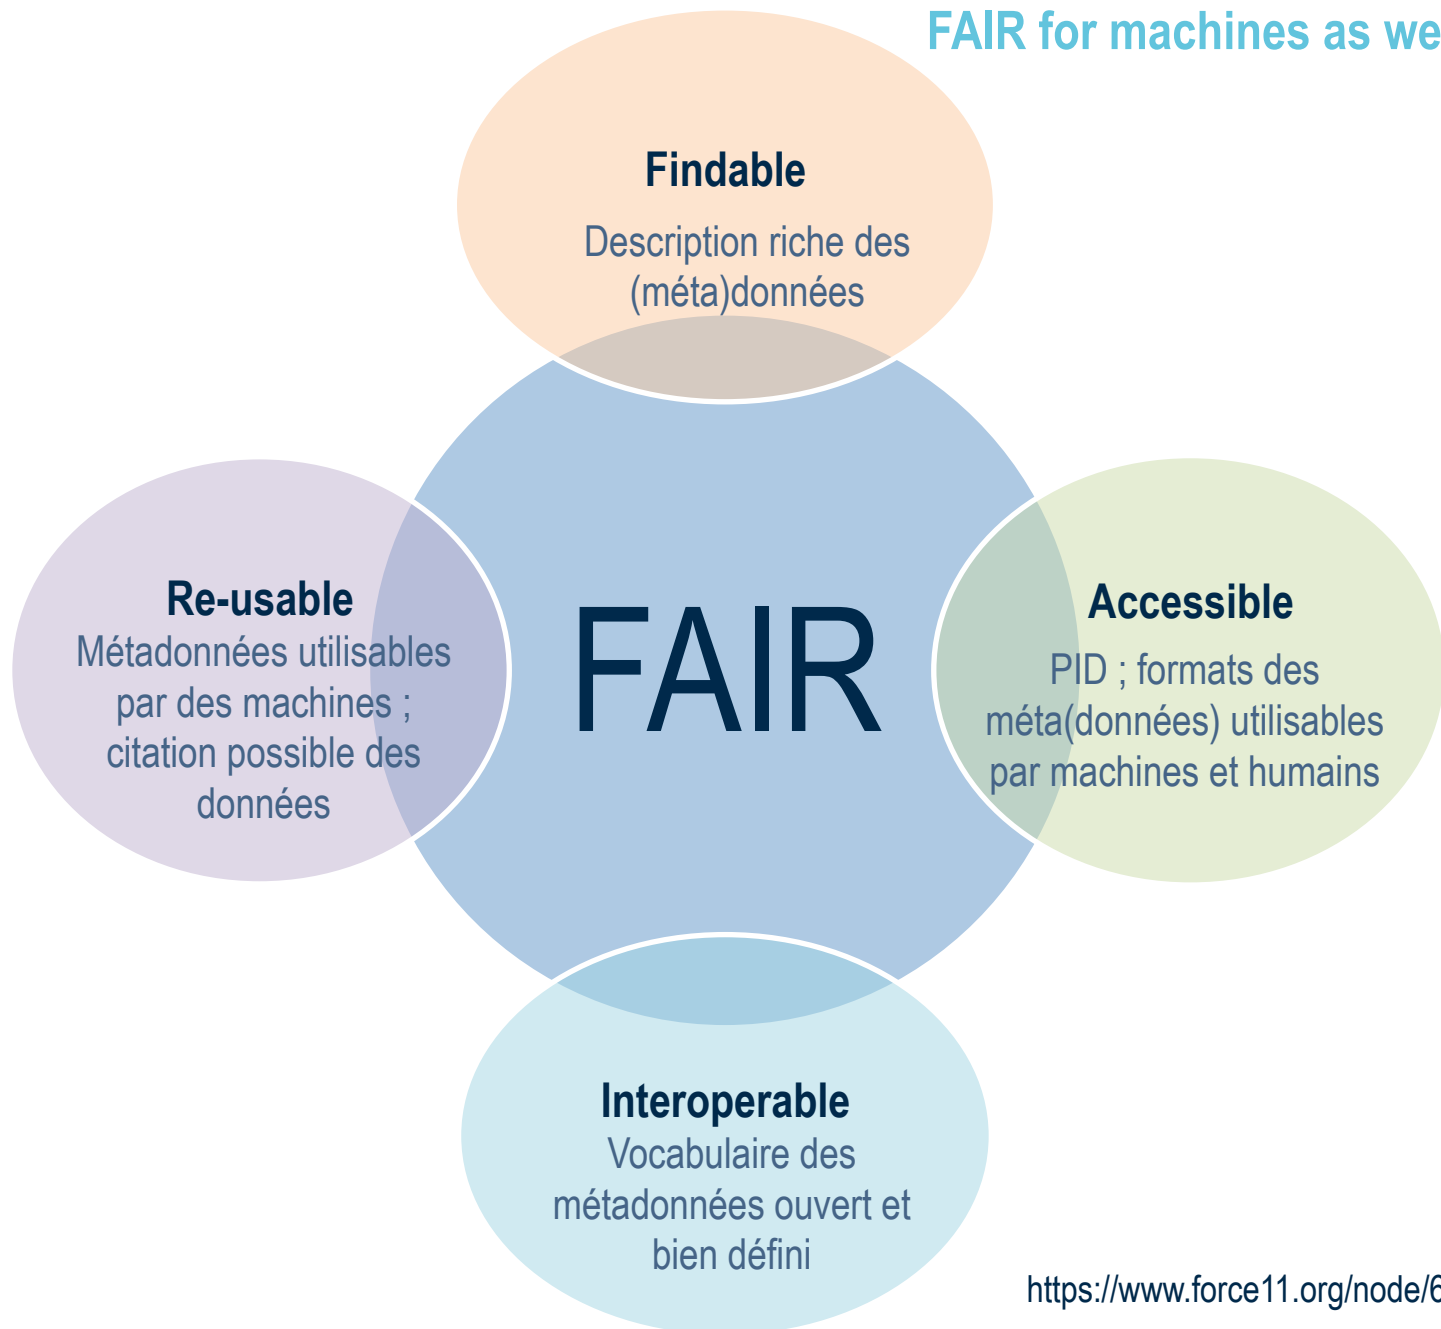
FAIR for machines as we

Findable
Description riche des (méta)données

Re-usable
Métadonnées utilisables par des machines ; citation possible des données

FAIR

Accessible
PID ; formats des méta(données) utilisables par machines et humains

Interoperable
Vocabulaire des métadonnées ouvert et bien défini

https://www.force11.org/node/6